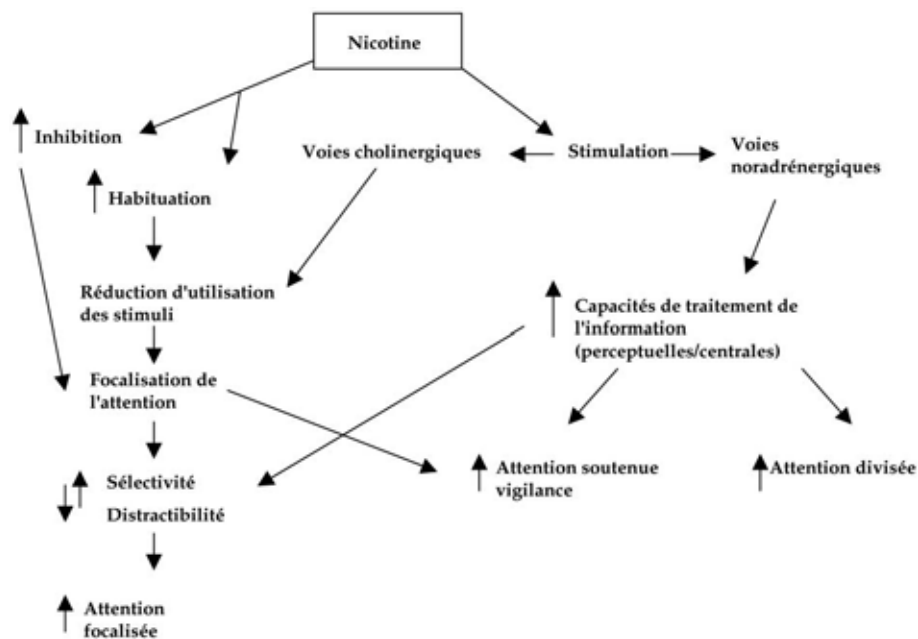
Nicotine

Inhibition

Habituation

Voies cholinergiques

Stimulation

Voies noradrénergiques

Réduction d'utilisation des stimuli

Capacités de traitement de l'information (perceptuelles/centrales)

Focalisation de l'attention

Sélectivité

Distractibilité

Attention soutenue vigilance

Attention divisée

Attention focalisée